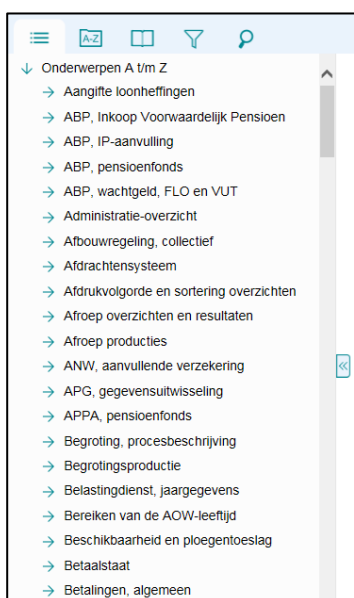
A-Z

Onderwerpen A t/m Z
Aangifte loonheffingen
ABP, Inkoop Voorwaardelijk Pensioen
ABP, IP-aanvulling
ABP, pensioenfonds
ABP, wachtgeld, FLO en VUT
Administratie-overzicht
Afbouwregeling, collectief
Afdrachtensysteem
Afdrukvolgorde en sortering overzichten
Afroep overzichten en resultaten
Afroep producties
ANW, aanvullende verzekering
APG, gegevensuitwisseling
APPA, pensioenfonds
Begroting, procesbeschrijving
Begrotingsproductie
Belastingdienst, jaargegevens
Bereiken van de AOW-leeftijd
Beschikbaarheid en ploegentoeslag
Betaalstaat
Betalingen, algemeen

«